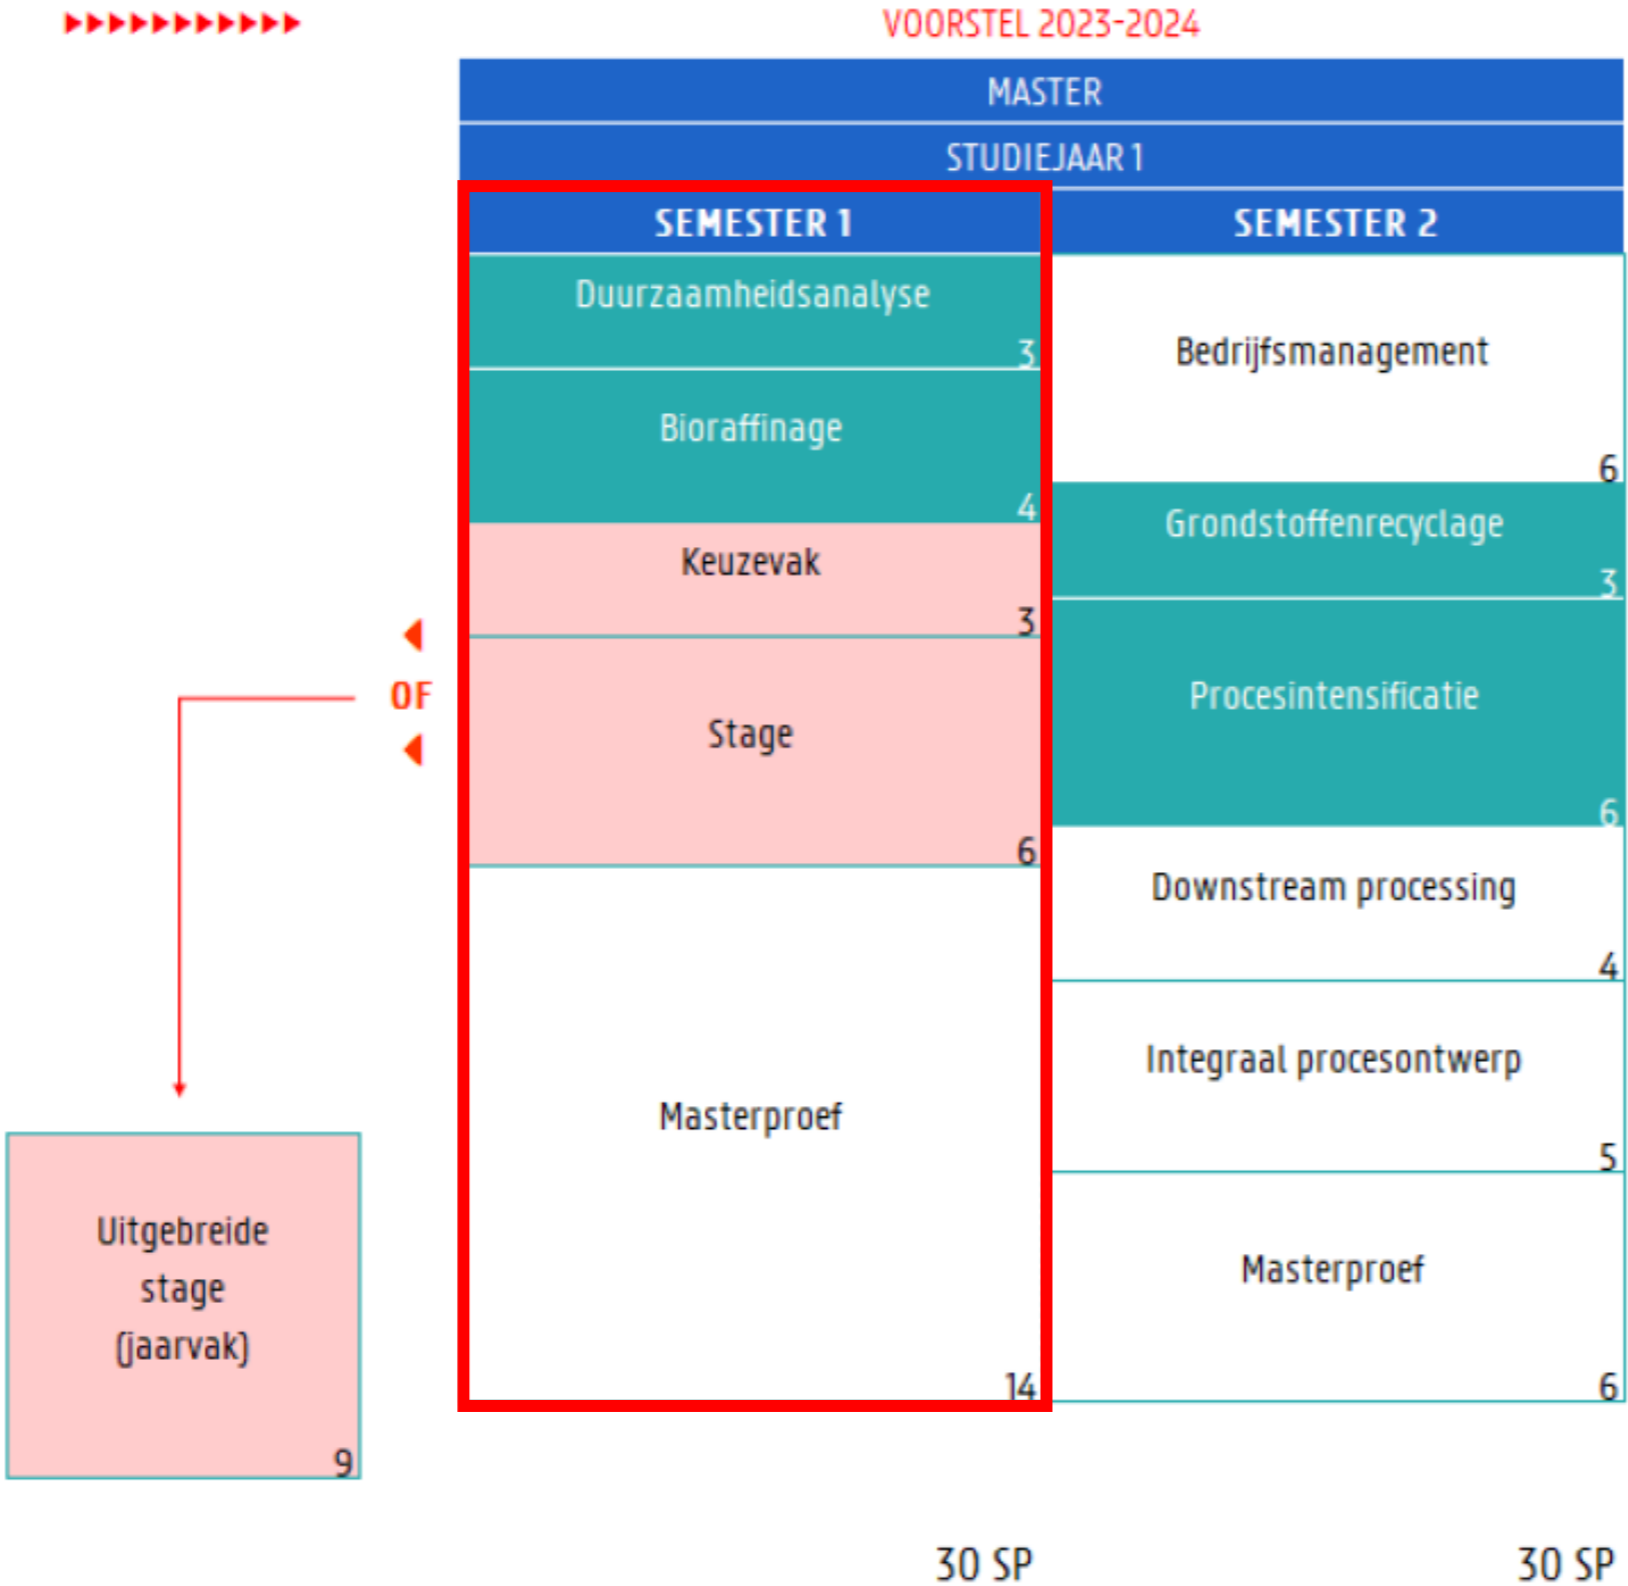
VOORSTEL 2023-2024

MASTER

STUDIEJAAR 1

| SEMESTER 1 | SEMESTER 2 |
|---|---|
| Duurzaamheidsanalyse 3 | Bedrijfsmanagement 6 |
| Bioraffinage 4 | Grondstoffenrecyclage 3 |
| Keuzevak 3 | Procesintensificatie 6 |
| Stage 6 | Downstream processing 4 |
| Masterproef 14 | Integraal procesontwerp 5 |
| | Masterproef 6 |

OF

Uitgebreide stage (jaarvak) 9

30 SP

30 SP